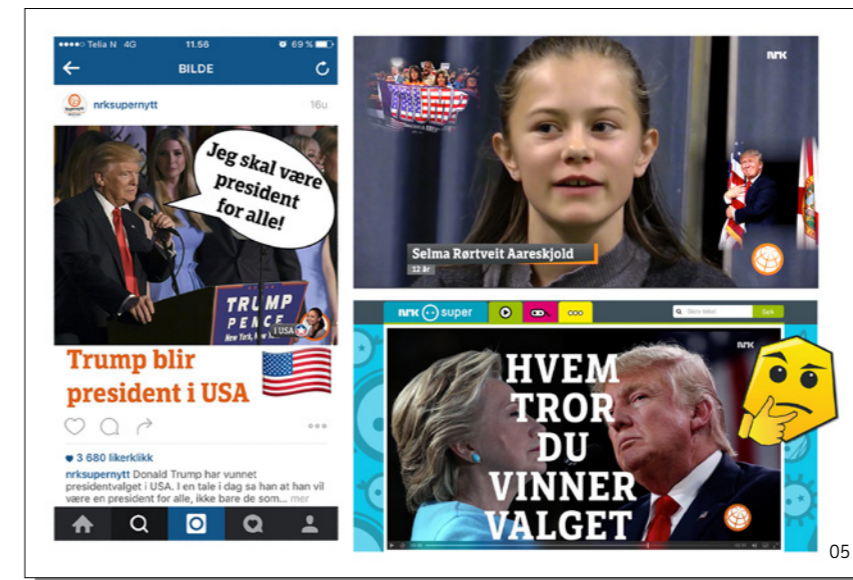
●●●●○ Telia N 4G 11.56 69 %

BILDE

nrksupernytt 16u

Jeg skal være president for alle!

TRUMP PENCE

I USA

Trump blir president i USA

3 680 likerklikk

nrksupernytt Donald Trump har vunnet presidentvalget i USA. I en tale i dag sa han at han vil være en president for alle, ikke bare de som... mer

TRUMP

NRK

Selma Rørtveit Aareskjold

12 år

NRK super

Søk i tekst

Søk

NRK

HVEM TROR DU VINNER VALGET

05